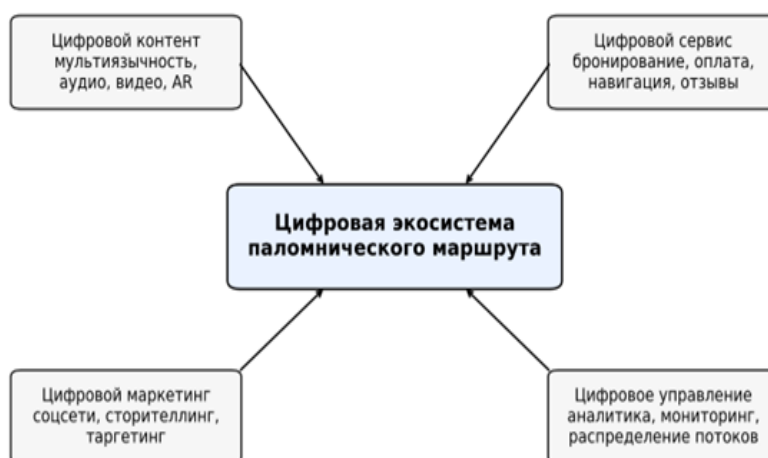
Цифровой контент
мультиязычность,
аудио, видео, AR

Цифровой сервис
бронирование, оплата,
навигация, отзывы

Цифровая экосистема
паломнического маршрута

Цифровой маркетинг
соцсети, сторителлинг,
таргетинг

Цифровое управление
аналитика, мониторинг,
распределение потоков